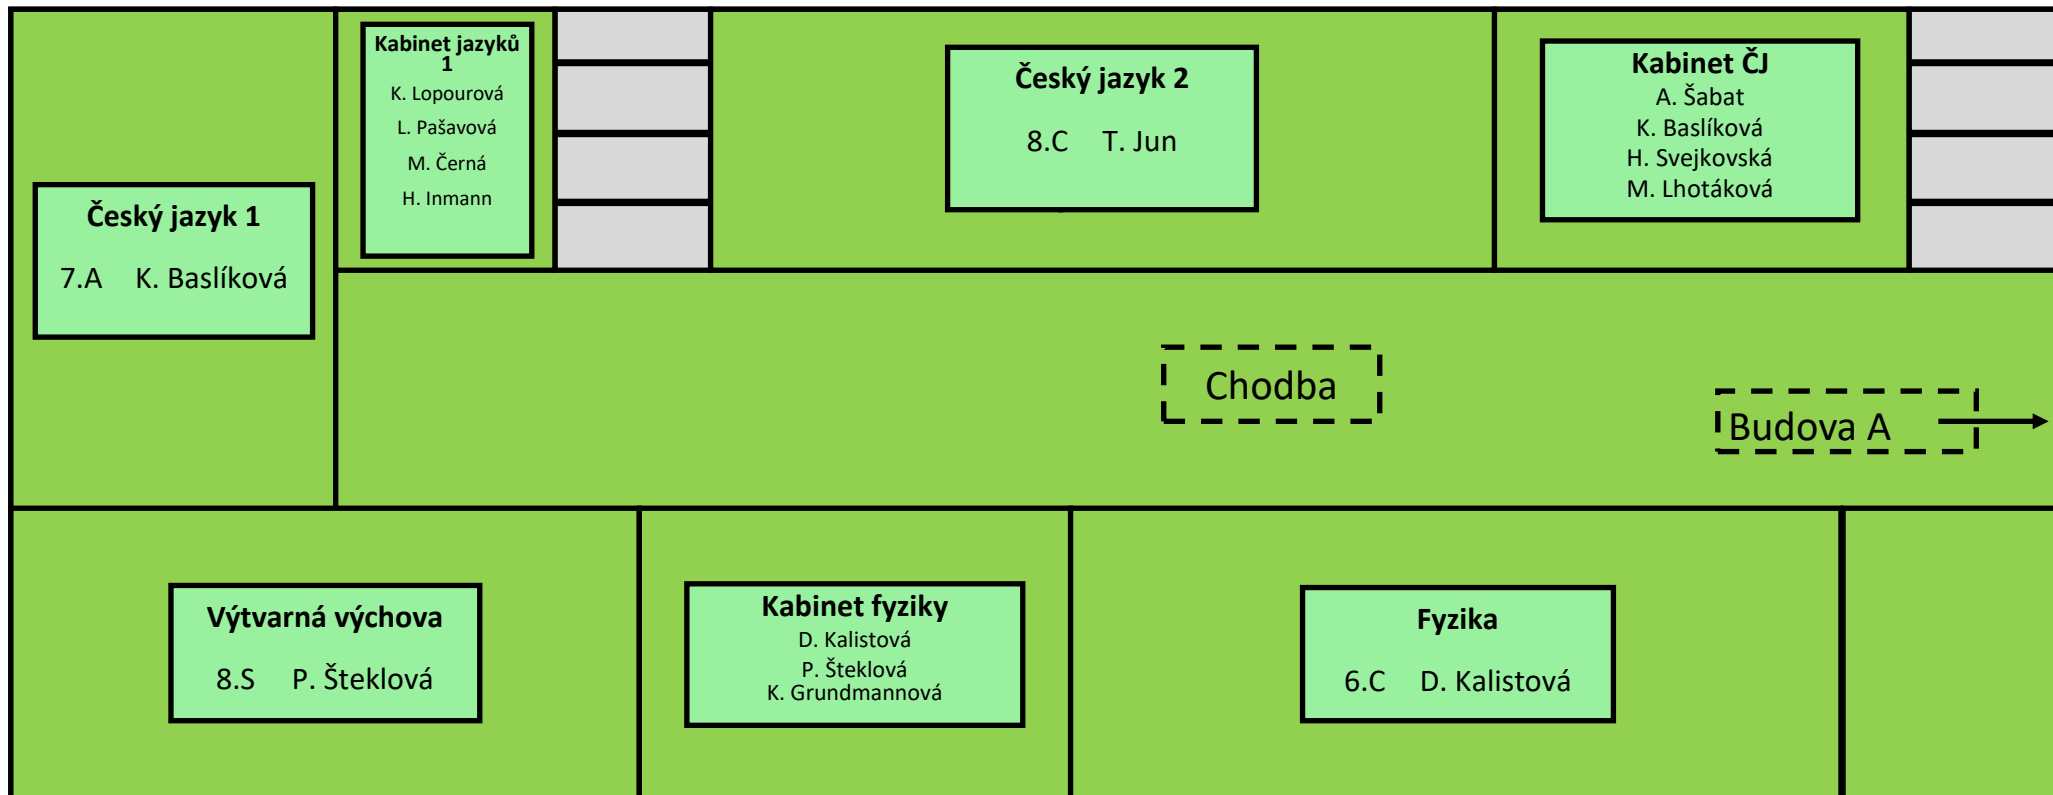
Kabinet jazyků 1
K. Lopourová
L. Pašavová
M. Černá
H. Inmann

Český jazyk 2
8.C T. Jun

Kabinet ČJ
A. Šabat
K. Baslíková
H. Svejkovská
M. Lhotáková

Český jazyk 1
7.A K. Baslíková

Chodba

Budova A

Výtvarná výchova
8.S P. Šteklová

Kabinet fyziky
D. Kalistová
P. Šteklová
K. Grundmannová

Fyzika
6.C D. Kalistová